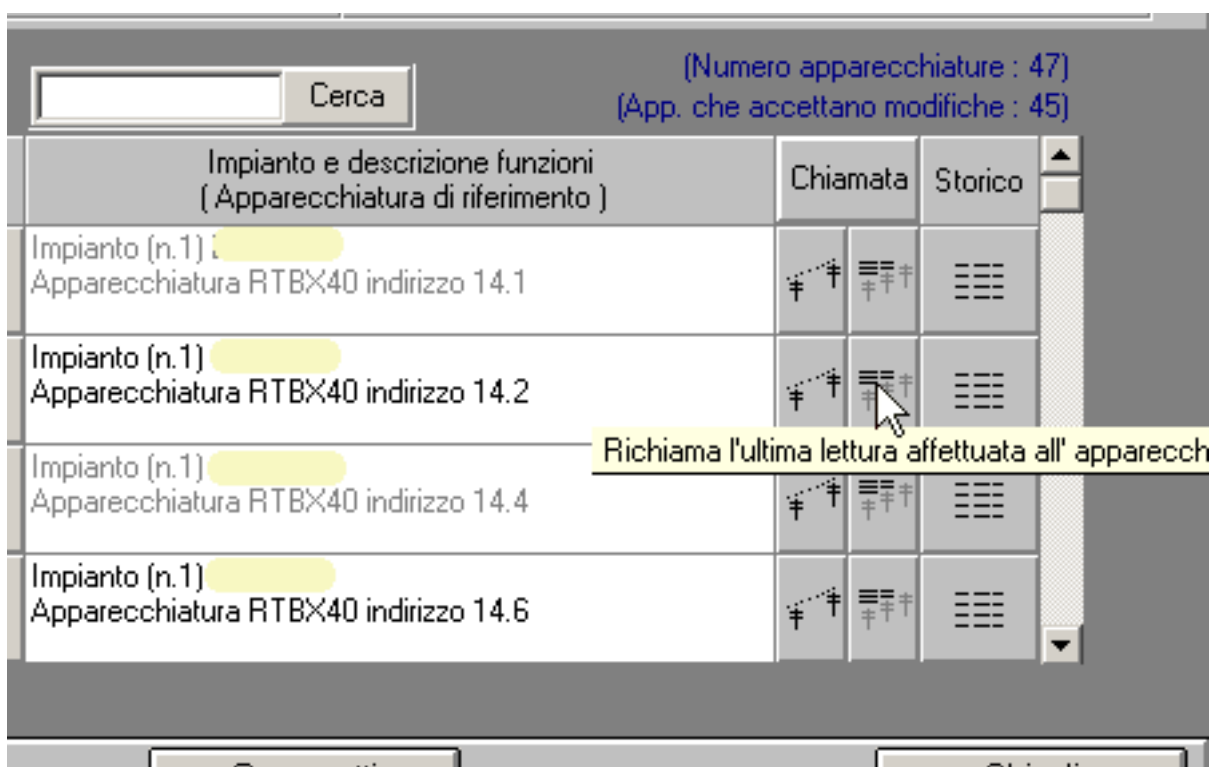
Cerca

(Numero apparecchiature : 47)
(App. che accettano modifiche : 45)

| Impianto e descrizione funzioni ( Apparecchiatura di riferimento ) | Chiamata | Storico |
|---|---|---|
| Impianto (n.1) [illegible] Apparecchiatura RTBX40 indirizzo 14.1 | | |
| Impianto (n.1) Apparecchiatura RTBX40 indirizzo 14.2 | | |
| Impianto (n.1) Apparecchiatura RTBX40 indirizzo 14.4 | | |
| Impianto (n.1) Apparecchiatura RTBX40 indirizzo 14.6 | | |

Richiama l'ultima lettura affettuata all' apparecch